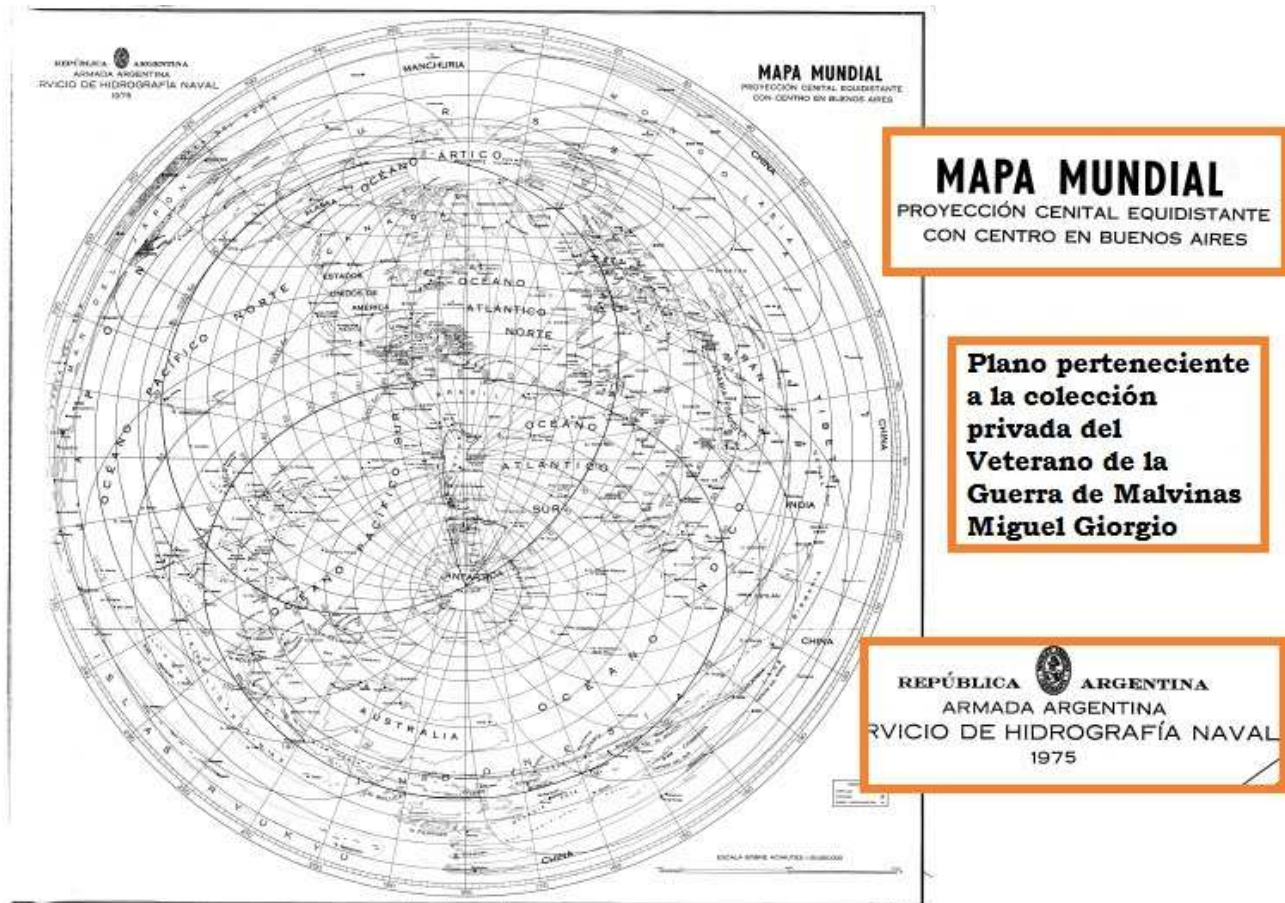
REPÚBLICA ARGENTINA
ARMADA ARGENTINA
RVICIO DE HIDROGRAFÍA NAVAL
1975

MANCHURIA

MAPA MUNDIAL
PROYECCIÓN CENITAL EQUIDISTANTE
CON CENTRO EN BUENOS AIRES

OCEANO ARTICO

ESTADOS UNIDOS DE AMERICA

OCEANO ATLANTICO NORTE

OCEANO PACIFICO NORTE

OCEANO ATLANTICO SUR

OCEANO PACIFICO SUR

OCEANO PACIFICO

ANTARTIDA

AUSTRALIA

OCEANO

INDIA

TIBET

CHINA

CHINA

CHINA

CHINA

ESCALA SOBRE ACIMUTES 1:50.000.000

MAPA MUNDIAL
PROYECCIÓN CENITAL EQUIDISTANTE
CON CENTRO EN BUENOS AIRES

Plano perteneciente a la colección privada del Veterano de la Guerra de Malvinas Miguel Giorgio

REPÚBLICA ARGENTINA
ARMADA ARGENTINA
RVICIO DE HIDROGRAFÍA NAVAL
1975